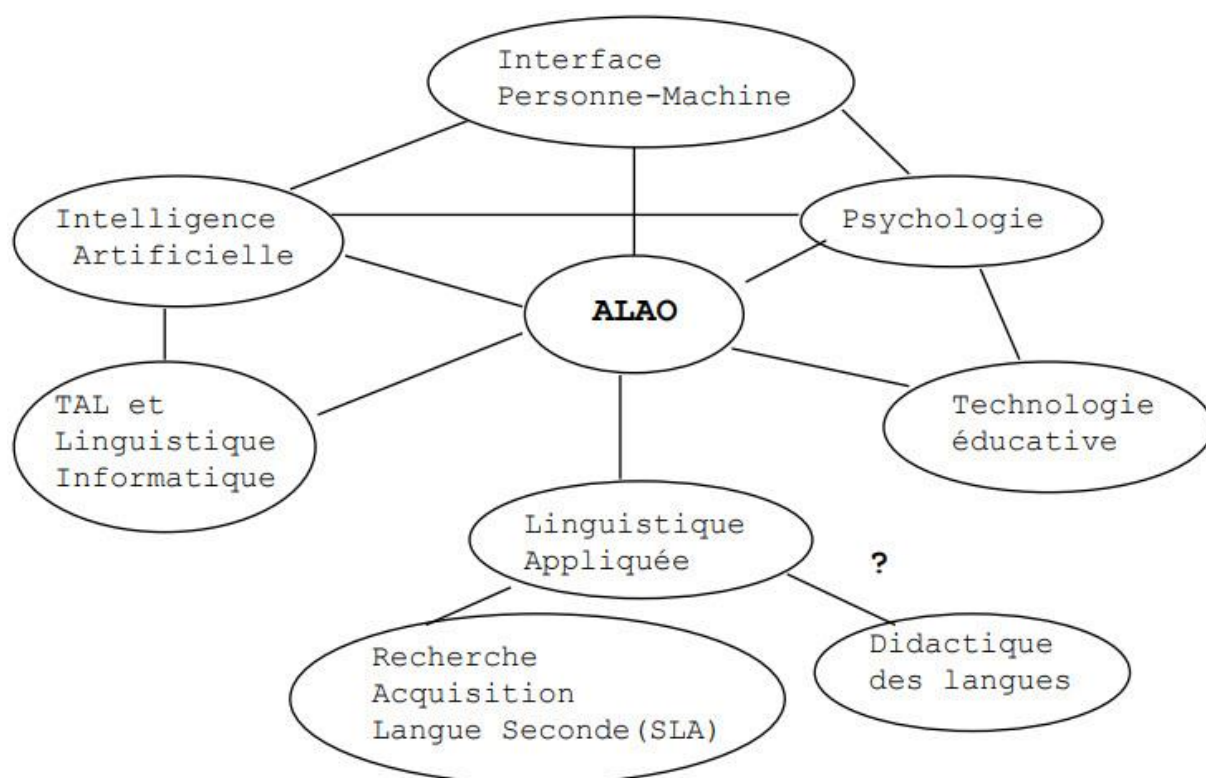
Interface Personne-Machine

Intelligence Artificielle

Psychologie

ALAO

TAL et Linguistique Informatique

Technologie éducative

Linguistique Appliquée

?

Recherche Acquisition Langue Seconde(SLA)

Didactique des langues